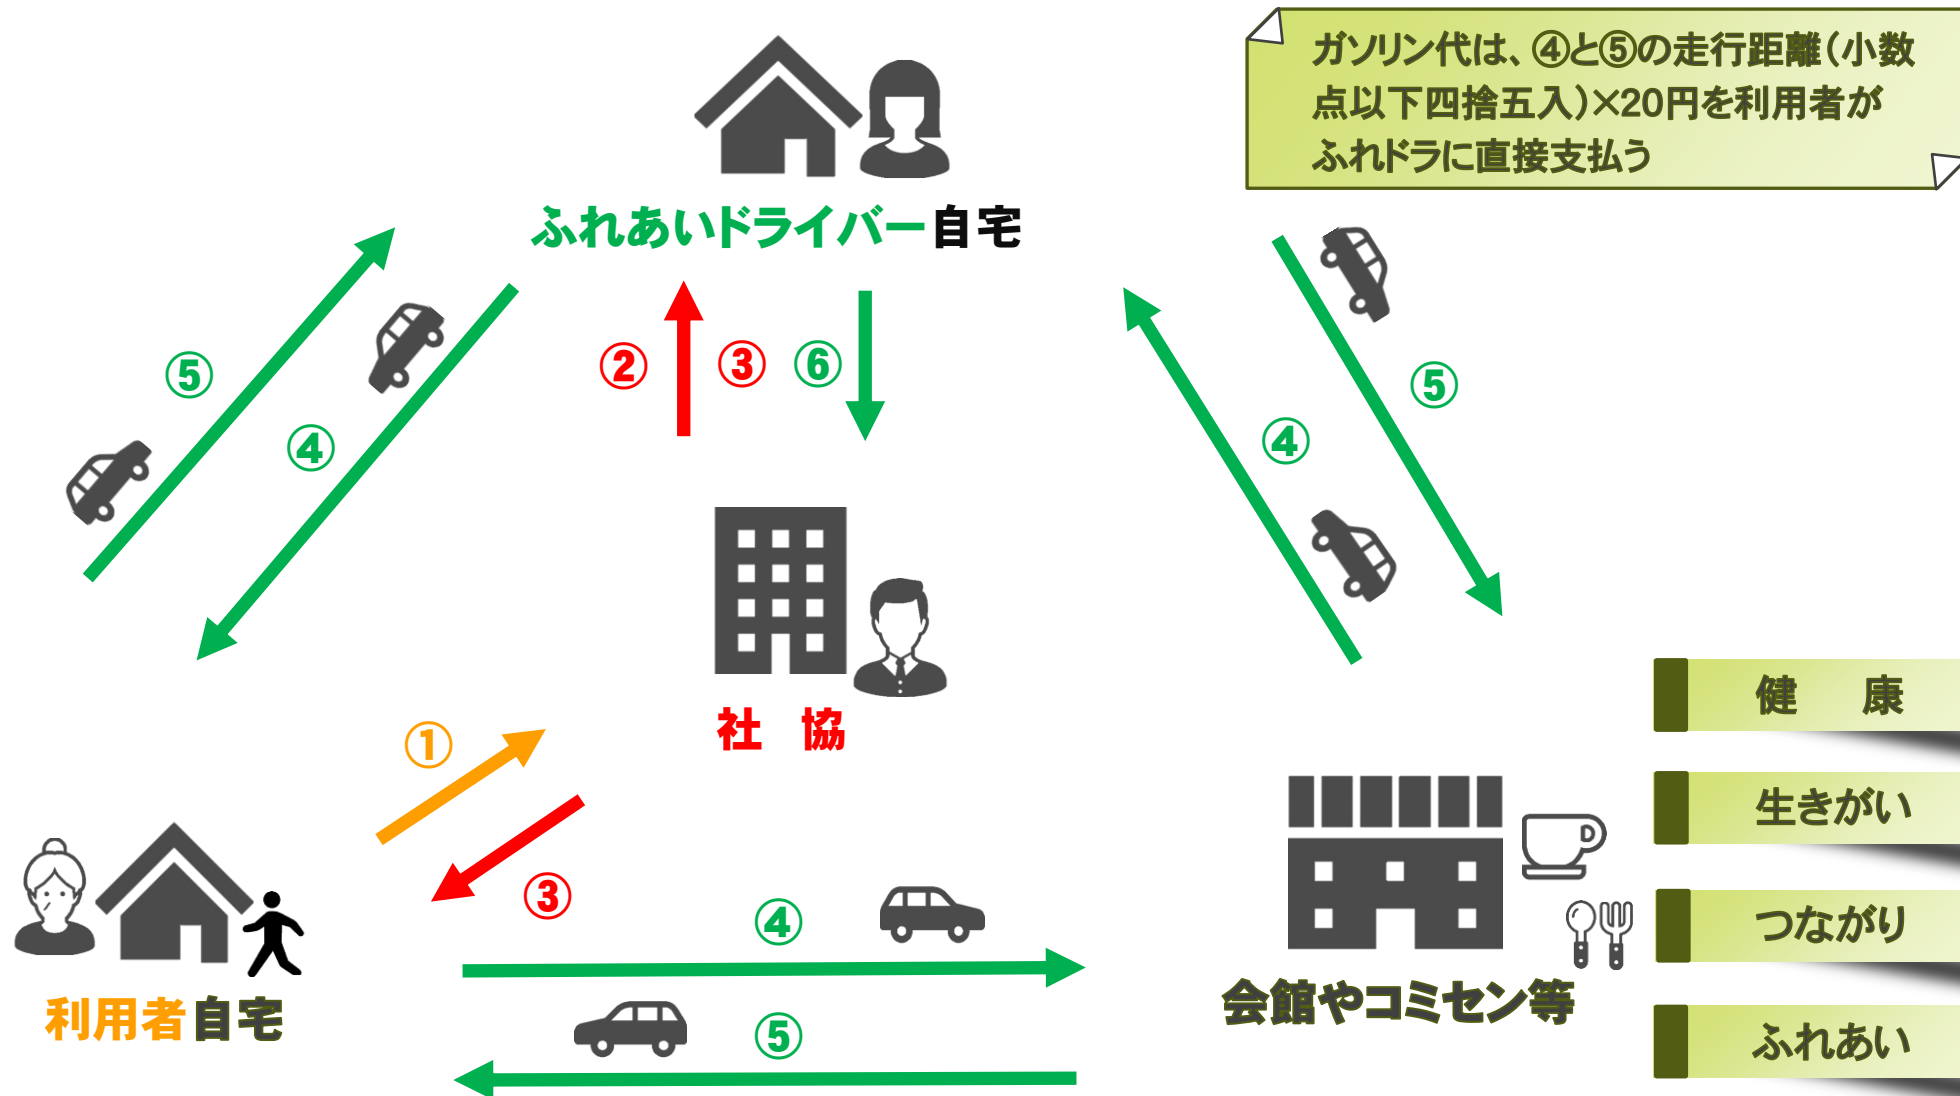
ガソリン代は、④と⑤の走行距離(小数点以下四捨五入)×20円を利用者がふれドラに直接支払う

ふれあいドライバー自宅

⑤

④

② ③ ⑥

⑤

④

社 協

① ③

利用者自宅

④

⑤

会館やコミセン等

健 康

生きがい

つながり

ふれあい